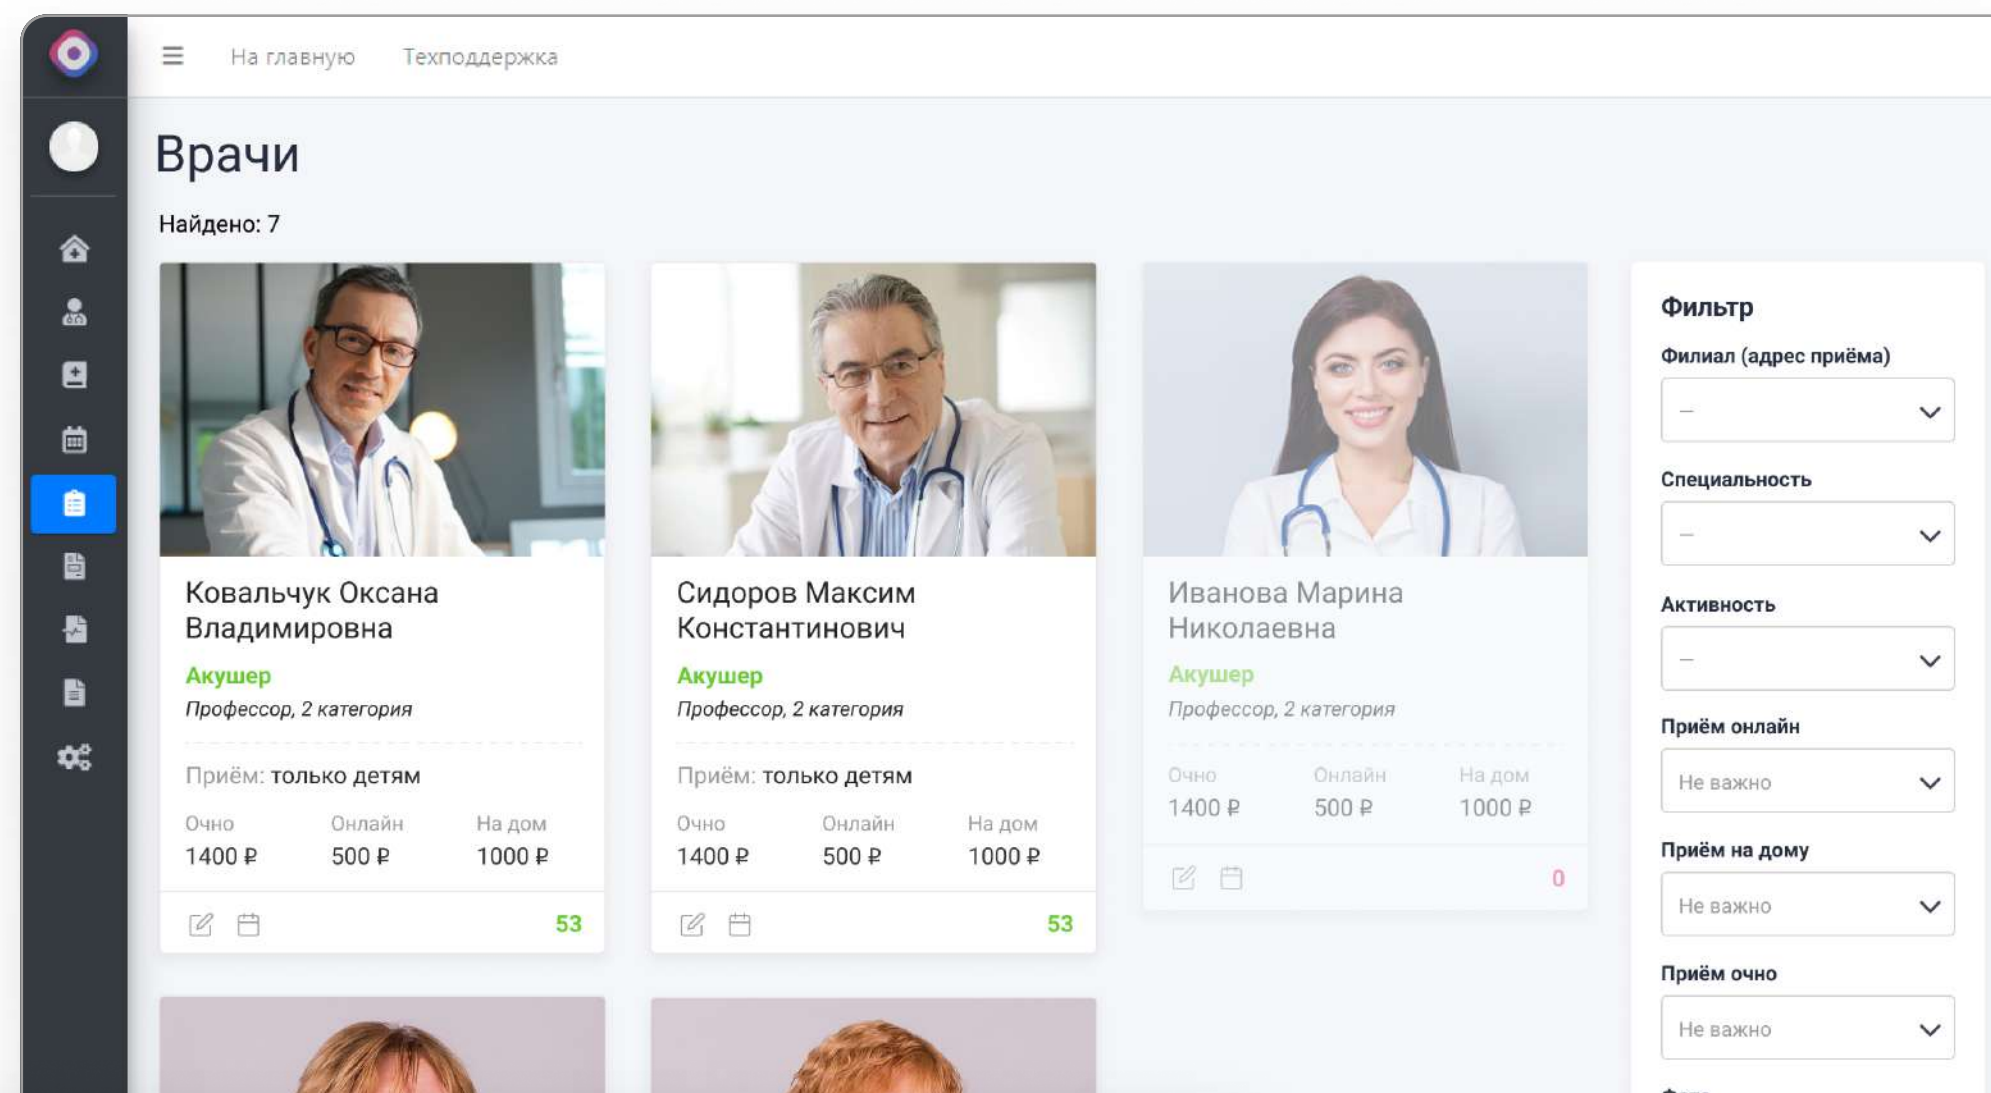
На главную Техподдержка

Врачи

Найдено: 7

Ковальчук Оксана Владимировна
Акушер
Профессор, 2 категория

Приём: только детям

| Очно | Онлайн | На дом |
|---|---|---|
| 1400 ₽ | 500 ₽ | 1000 ₽ |

53

Сидоров Максим Константинович
Акушер
Профессор, 2 категория

Приём: только детям

| Очно | Онлайн | На дом |
|---|---|---|
| 1400 ₽ | 500 ₽ | 1000 ₽ |

53

Иванова Марина Николаевна
Акушер
Профессор, 2 категория

| Очно | Онлайн | На дом |
|---|---|---|
| 1400 ₽ | 500 ₽ | 1000 ₽ |

0

Фильтр

Филиал (адрес приёма)
–

Специальность
–

Активность
–

Приём онлайн
Не важно

Приём на дому
Не важно

Приём очно
Не важно